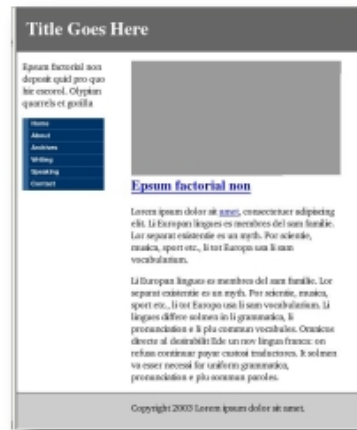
Title Goes Here

Epsum factorial non deposit quid pro quo hic escorol. Olypian quarrels et gorilla

Home
About
Archives
Writing
Speaking
Contact

Epsum factorial non

Lorem ipsum dolor sit amet, consectetuer adipiscing elit. Li Europan lingues es membres del sam familie. Lor separat existentie es un myth. Por scientie, musica, sport etc., li tot Europa usa li sam vocabularium.

Li Europan lingues es membres del sam familie. Lor separat existentie es un myth. Por scientie, musica, sport etc., li tot Europa usa li sam vocabularium. Li lingues differe solmen in li grammatica, li pronunciation e li plu commun vocabules. Omnicos directe al desirabilit de un nov lingua franca: on refusa continuar payar custosi traductores. It solmen va esser necessi far uniform grammatica, pronunciation e plu sommun paroles.

Copyright 2003 Lorem ipsum dolor sit amet.